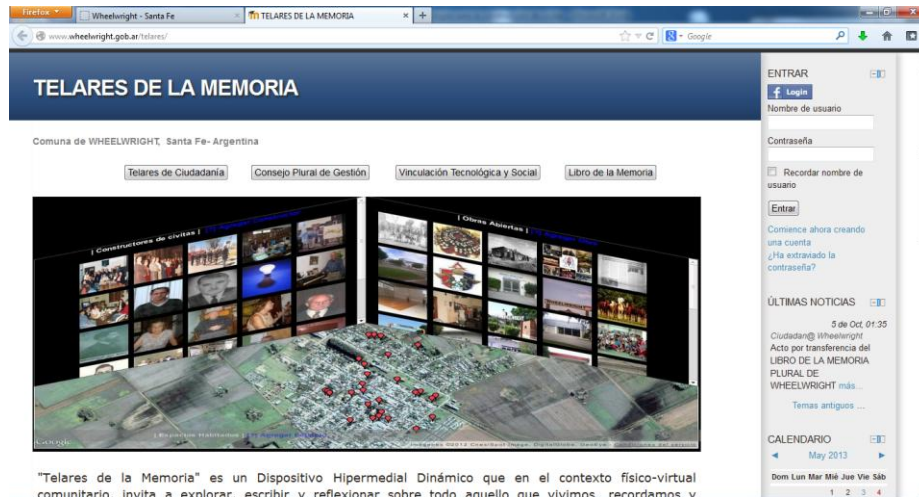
Firefox Wheelwright - Santa Fe TELARES DE LA MEMORIA ×

www.wheelwright.gob.ar/telares/ Google

TELARES DE LA MEMORIA

Comuna de WHEELWRIGHT, Santa Fe- Argentina

Telares de Ciudadanía Consejo Plural de Gestión Vinculación Tecnológica y Social Libro de la Memoria

| Constructores de civitas | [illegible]

| Obras Abiertas | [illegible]

| Espacios Habitados | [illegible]

Google

Imágenes ©2013 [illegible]

"Telares de la Memoria" es un Dispositivo Hipermedial Dinámico que en el contexto físico-virtual comunitario, invita a explorar, escribir y reflexionar sobre todo aquello que vivimos, recordamos y

ENTRAR

Login

Nombre de usuario

Contraseña

Recordar nombre de usuario

Entrar

Comience ahora creando una cuenta

¿Ha extraviado la contraseña?

ÚLTIMAS NOTICIAS

5 de Oct, 01:35

Ciudadan@ Wheelwright

Acto por transferencia del LIBRO DE LA MEMORIA PLURAL DE WHEELWRIGHT más...

Temas antiguos ...

CALENDARIO

May 2013

| Dom | Lun | Mar | Mié | Jue | Vie | Sáb |
|---|---|---|---|---|---|---|
| | | | 1 | 2 | 3 | 4 |